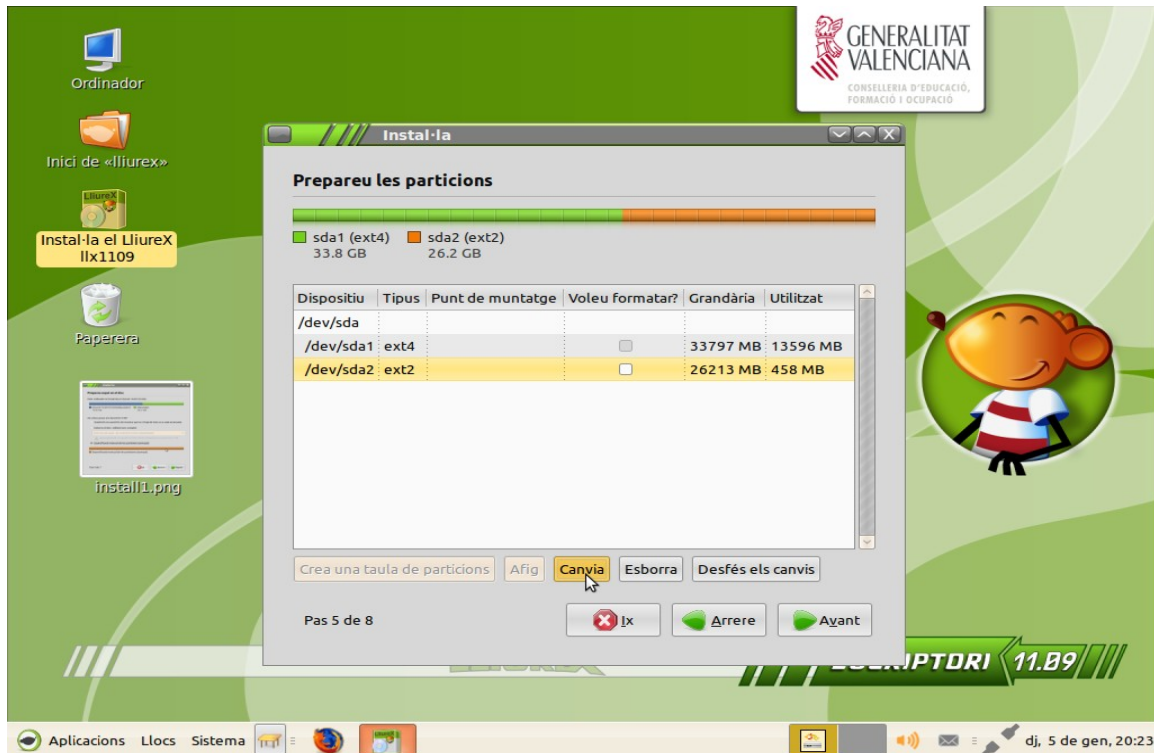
Ordinador

Inici de «lliurex»

Instal·la el LliureX llx1109

Paperera

install1.png

GENERALITAT VALENCIANA
CONSELLERIA D'EDUCACIÓ, FORMACIÓ I OCUPACIÓ

Instal·la

Prepareu les particions

sda1 (ext4) 33.8 GB
sda2 (ext2) 26.2 GB

| Dispositiu | Tipus | Punt de muntatge | Voleu formatar? | Grandària | Utilitzat |
|---|---|---|---|---|---|
| /dev/sda | | | | | |
| /dev/sda1 | ext4 | | | 33797 MB | 13596 MB |
| /dev/sda2 | ext2 | | | 26213 MB | 458 MB |

Crea una taula de particions | Afig | Canvia | Esborra | Desfés els canvis

Pas 5 de 8

Ix | Arrere | Avant

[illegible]PTORI 11.09

Aplicacions Llocs Sistema

dj, 5 de gen, 20:23